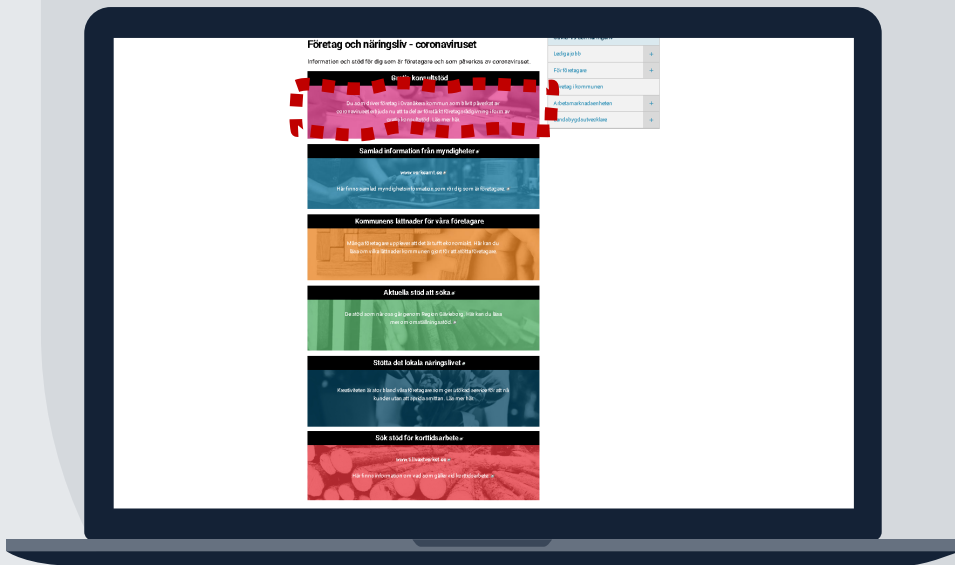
Företag och näringsliv - coronaviruset

Information och stöd för dig som är företagare och som påverkas av coronaviruset.

Gratis konsultstöd

Du som driver företag i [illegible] kommun som blivit påverkat av coronaviruset erbjuds nu att ta del av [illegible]. Läs mer här.

Samlad information från myndigheter

www.verksamt.se

Här finns samlad myndighetsinformation som rör dig som är företagare.

Kommunens lättnader för våra företagare

Många företagare upplever att det är tuffa tider just nu. Här kan du läsa om vilka lättnader kommunen gör för att stötta företagen.

Aktuella stöd att söka

De stöd som når oss går genom Region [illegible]. Här kan du läsa mer om en ställning kring.

Stötta det lokala näringslivet

Kreativiteten är stor bland våra företagare som gen utökad service för att nå kunden utan att sprida smittan. Läs mer här.

Sök stöd för korttidsarbete

www.tillvaxtverket.se

Här finns information om vad som gäller vid korttidsarbete.

Lediga jobb +
För företagare +
Företag i kommunen
Arbetsmarknadsenheten +
Landsbygdsutveckling +